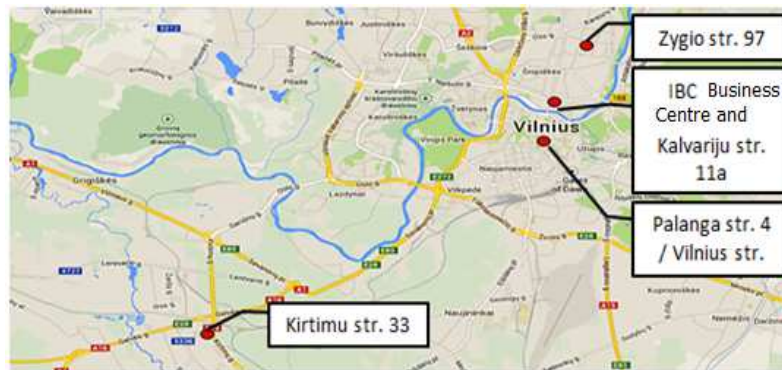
Zygio str. 97

IBC Business Centre and Kalvariju str. 11a

Vilnius

Palanga str. 4 / Vilnius str.

Kirtimu str. 33

Vingis Park

Grigiškės

Lazdynai

Naujamiestis

Naujininkai

Šeškinė

Žvėrynas

Karoliniškės

Vilkpėdė

Užupis

Pilaitė

Antakalnis

A1

A2

A4

E85

E28

E272

A16

Ukmergės g.

Narbuto g.

Savanorių pr.

Žirmūnų g.

Ozo g.

Rodūnios kel.

Gariūnai

Kuprioniškės

Nemėžis

Vaivadiškės

Bukiškės

Justiniškės

Tarandė

Lentvaris g.

Lazdynų g.

Liepkalnio g.

Mūrinė Vokė

Lyglaukiai

Dvarčionys

Kalnėnai

Gurių g.

Pavilnys

Aukštieji Paneriai

Paneriai

Grigiškių g.

Kirtimų g.

Vilniaus g.